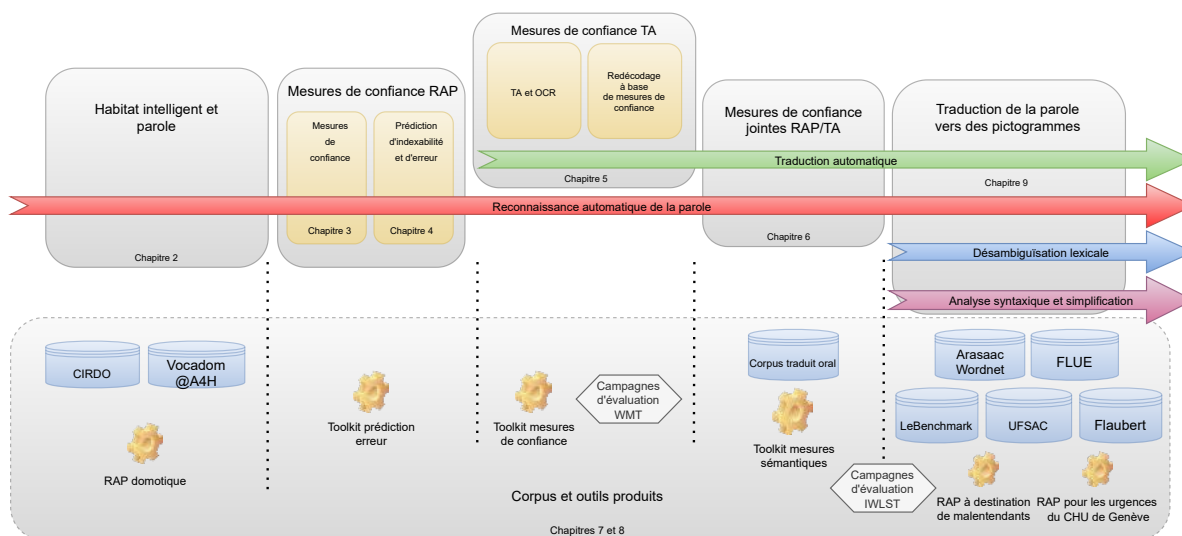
Mesures de confiance TA

TA et OCR

Redécodage à base de mesures de confiance

Chapitre 5

Habitat intelligent et parole

Chapitre 2

Mesures de confiance RAP

Mesures de confiance

Prédiction d'indexabilité et d'erreur

Chapitre 3

Chapitre 4

Mesures de confiance jointes RAP/TA

Chapitre 6

Traduction de la parole vers des pictogrammes

Chapitre 9

Traduction automatique

Reconnaissance automatique de la parole

Désambiguïsation lexicale

Analyse syntaxique et simplification

CIRDO

Vocadom @A4H

RAP domotique

Toolkit prédiction erreur

Toolkit mesures de confiance

Campagnes d'évaluation WMT

Corpus traduit oral

Toolkit mesures sémantiques

Campagnes d'évaluation IWLST

Arasaac Wordnet

FLUE

LeBenchmark

UFSAC

Flaubert

RAP à destination de malentendants

RAP pour les urgences du CHU de Genève

Corpus et outils produits

Chapitres 7 et 8